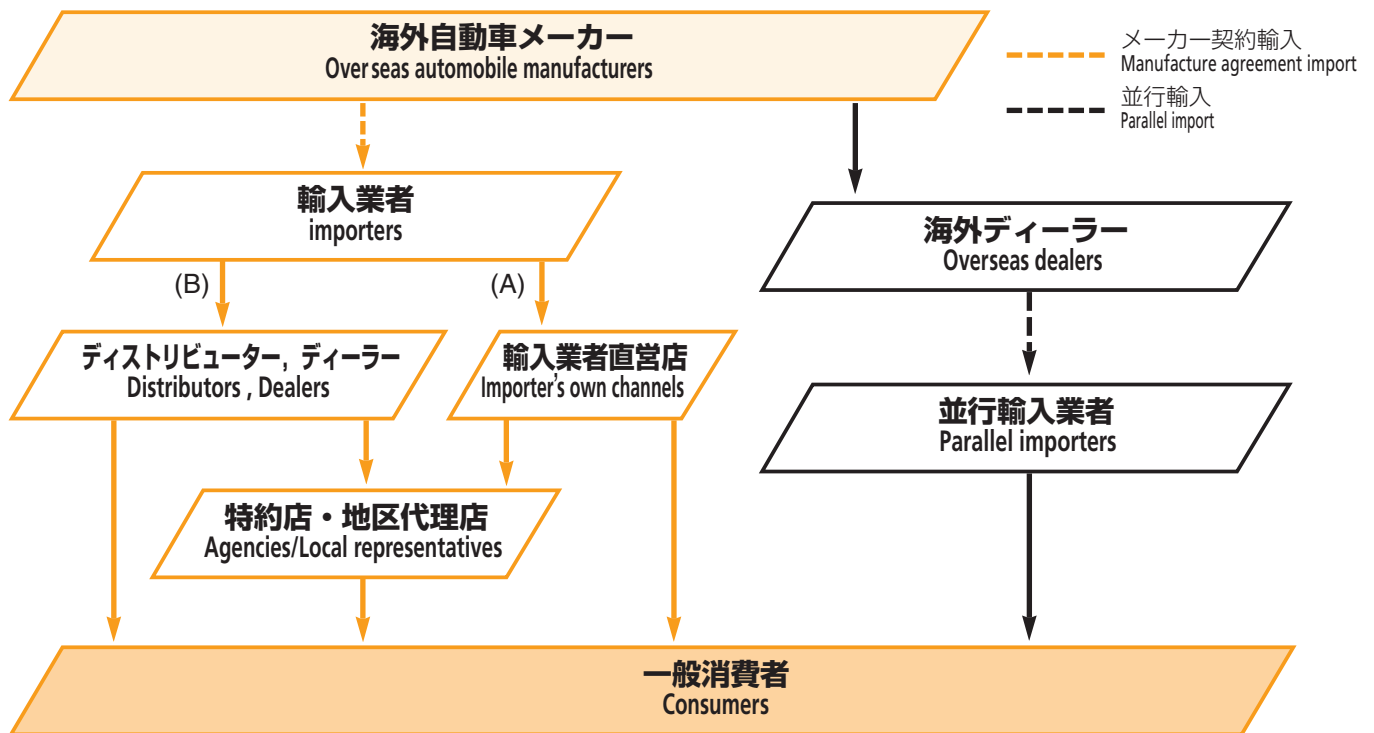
海外自動車メーカー
Overseas automobile manufacturers

メーカー契約輸入
Manufacture agreement import

並行輸入
Parallel import

輸入業者
importers

(B)

(A)

海外ディーラー
Overseas dealers

ディストリビューター，ディーラー
Distributors , Dealers

輸入業者直営店
Importer's own channels

並行輸入業者
Parallel importers

特約店・地区代理店
Agencies/Local representatives

一般消費者
Consumers